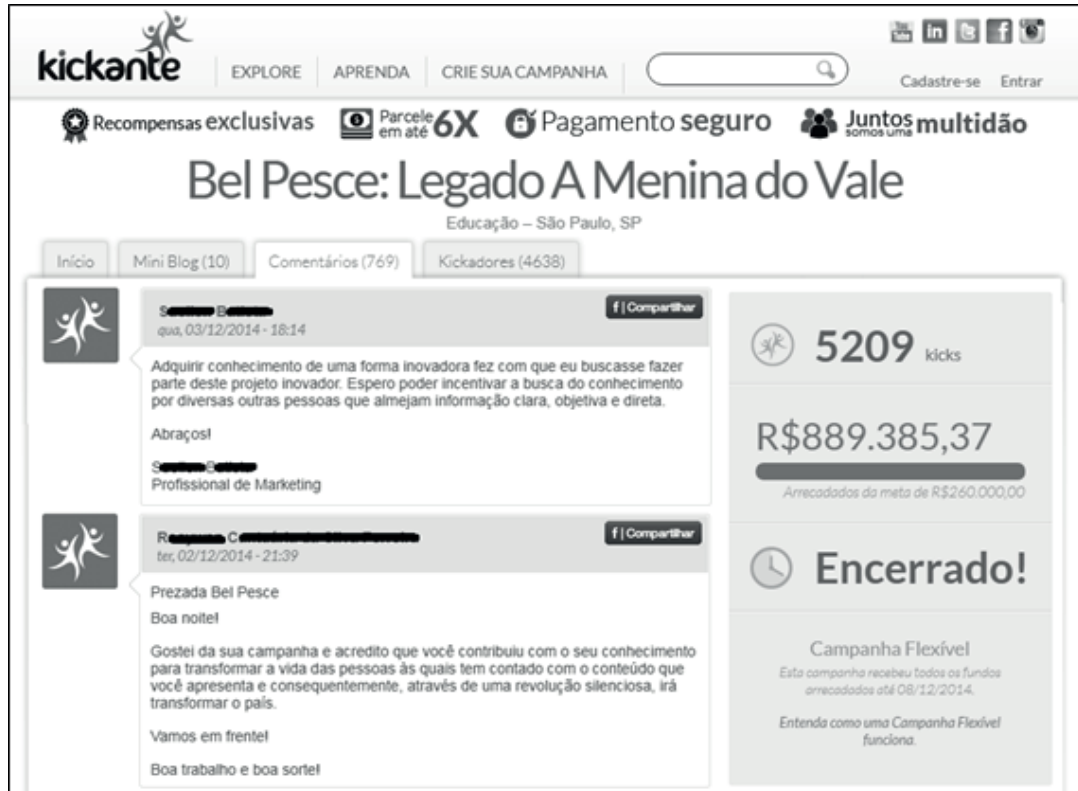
kickante

EXPLORE APRENDA CRIE SUA CAMPANHA

Cadastre-se Entrar

Recompensas exclusivas Parcele em até 6X Pagamento seguro Juntos somos uma multidão

Bel Pesce: Legado A Menina do Vale

Educação – São Paulo, SP

Início Mini Blog (10) Comentários (769) Kickadores (4638)

S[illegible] B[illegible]
qua, 03/12/2014 - 18:14

f | Compartilhar

Adquirir conhecimento de uma forma inovadora fez com que eu buscasse fazer parte deste projeto inovador. Espero poder incentivar a busca do conhecimento por diversas outras pessoas que almejam informação clara, objetiva e direta.

Abraços!

S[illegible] B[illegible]
Profissional de Marketing

R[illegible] C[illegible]
ter, 02/12/2014 - 21:39

f | Compartilhar

Prezada Bel Pesce

Boa noite!

Gostei da sua campanha e acredito que você contribuiu com o seu conhecimento para transformar a vida das pessoas às quais tem contado com o conteúdo que você apresenta e consequentemente, através de uma revolução silenciosa, irá transformar o país.

Vamos em frente!

Boa trabalho e boa sorte!

5209 kicks

R$889.385,37

Arrecadados da meta de R$260.000,00

Encerrado!

Campanha Flexível

Esta campanha recebeu todos os fundos arrecadados até 08/12/2014.

Entenda como uma Campanha Flexível funciona.